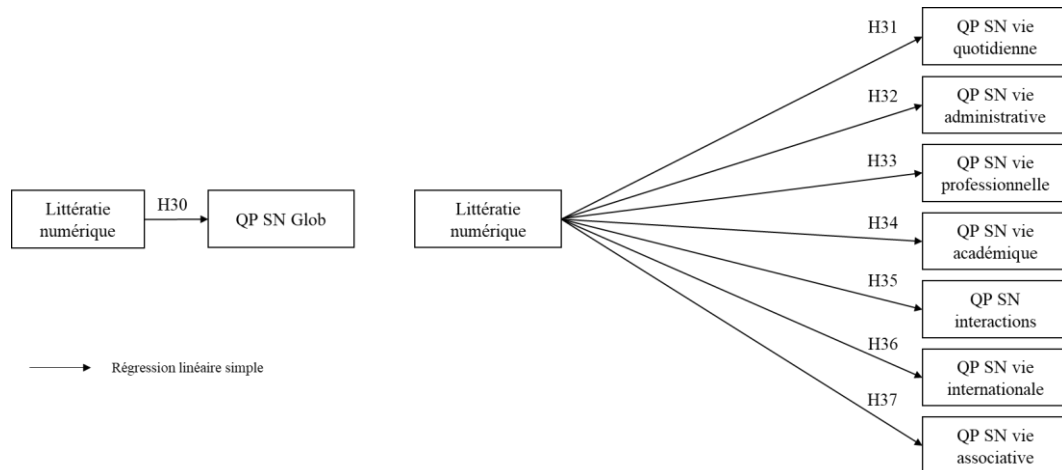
Littératie numérique

H30

QP SN Glob

Littératie numérique

H31

QP SN vie quotidienne

H32

QP SN vie administrative

H33

QP SN vie professionnelle

H34

QP SN vie académique

H35

QP SN interactions

H36

QP SN vie internationale

H37

QP SN vie associative

Régression linéaire simple